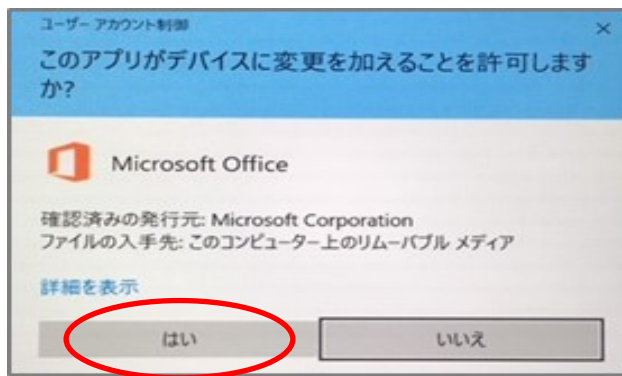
ユーザー アカウント制御

このアプリがデバイスに変更を加えることを許可しますか?

Microsoft Office

確認済みの発行元: Microsoft Corporation
ファイルの入手先: このコンピューター上のリムーバブル メディア

詳細を表示

はい

いいえ